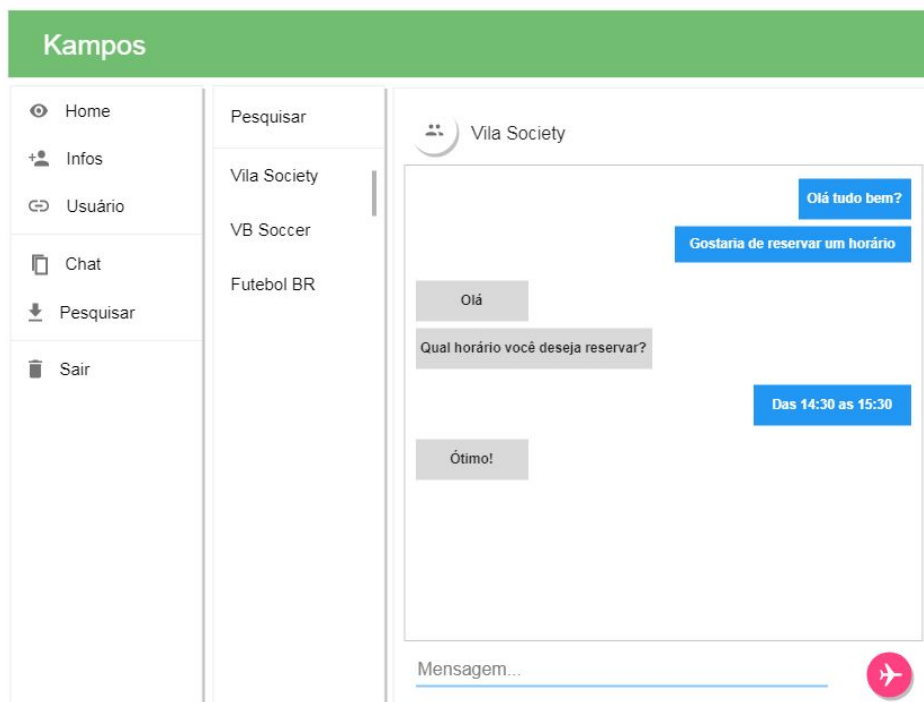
Kampos

Home
Infos
Usuário
Chat
Pesquisar
Sair

Pesquisar
Vila Society
VB Soccer
Futebol BR

Vila Society

Olá tudo bem?
Gostaria de reservar um horário
Olá
Qual horário você deseja reservar?
Das 14:30 as 15:30
Ótimo!

Mensagem...